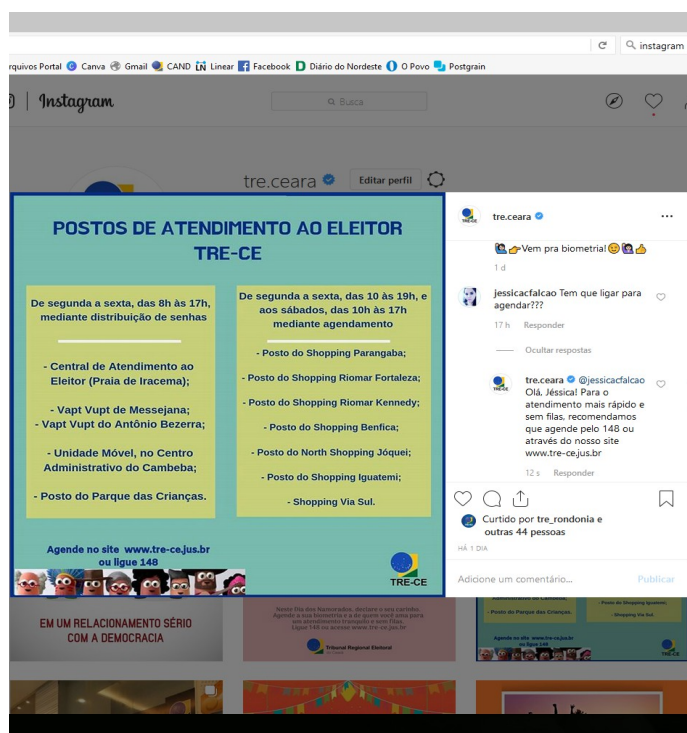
rquivos Portal Canva Gmail CAND Linear Facebook Diário do Nordeste O Povo Postgrain

instagram

Instagram

Busca

tre.ceara Editar perfil

POSTOS DE ATENDIMENTO AO ELEITOR TRE-CE

De segunda a sexta, das 8h às 17h, mediante distribuição de senhas

- Central de Atendimento ao Eleitor (Praia de Iracema);

- Vapt Vupt de Messejana;
- Vapt Vupt do Antônio Bezerra;

- Unidade Móvel, no Centro Administrativo do Cambeba;

- Posto do Parque das Crianças.

De segunda a sexta, das 10 às 19h, e aos sábados, das 10h às 17h mediante agendamento

- Posto do Shopping Parangaba;

- Posto do Shopping Riomar Fortaleza;

- Posto do Shopping Riomar Kennedy;

- Posto do Shopping Benfica;

- Posto do North Shopping Jóquei;

- Posto do Shopping Iguatemi;

- Shopping Via Sul.

Agende no site www.tre-ce.jus.br ou ligue 148

TRE-CE

tre.ceara

Vem pra biometria!

1 d

jessicacfalcao Tem que ligar para agendar???

17 h Responder

Ocultar respostas

tre.ceara @jessicacfalcao Olá, Jéssica! Para o atendimento mais rápido e sem filas, recomendamos que agende pelo 148 ou através do nosso site www.tre-ce.jus.br

12 s Responder

Curtido por tre_rondonia e outras 44 pessoas

HÁ 1 DIA

Adicione um comentário...

Publicar

EM UM RELACIONAMENTO SÉRIO COM A DEMOCRACIA

Tribunal Regional Eleitoral

TRE-CE